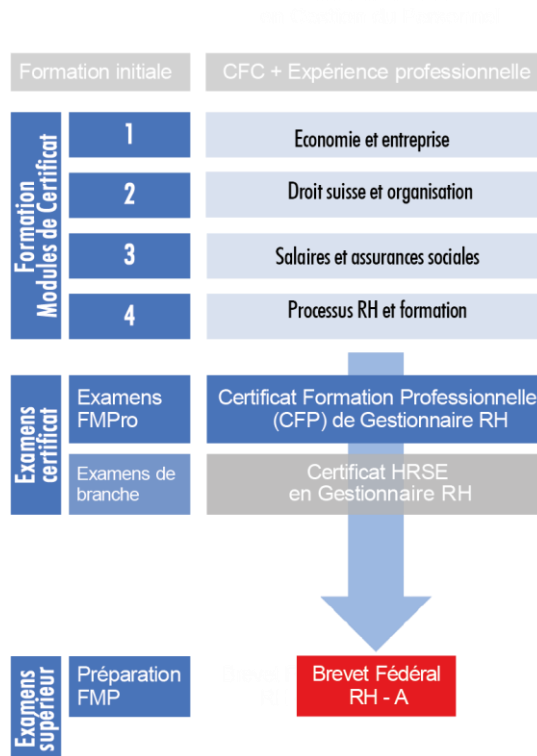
Formation initiale

CFC + Expérience professionnelle

Formation Modules de Certificat

1

Economie et entreprise

2

Droit suisse et organisation

3

Salaires et assurances sociales

4

Processus RH et formation

Examens certificat

Examens FMPro

Certificat Formation Professionnelle (CFP) de Gestionnaire RH

Examens de branche

Certificat HRSE en Gestionnaire RH

Examens supérieur

Préparation FMP

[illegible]

Brevet Fédéral RH - A